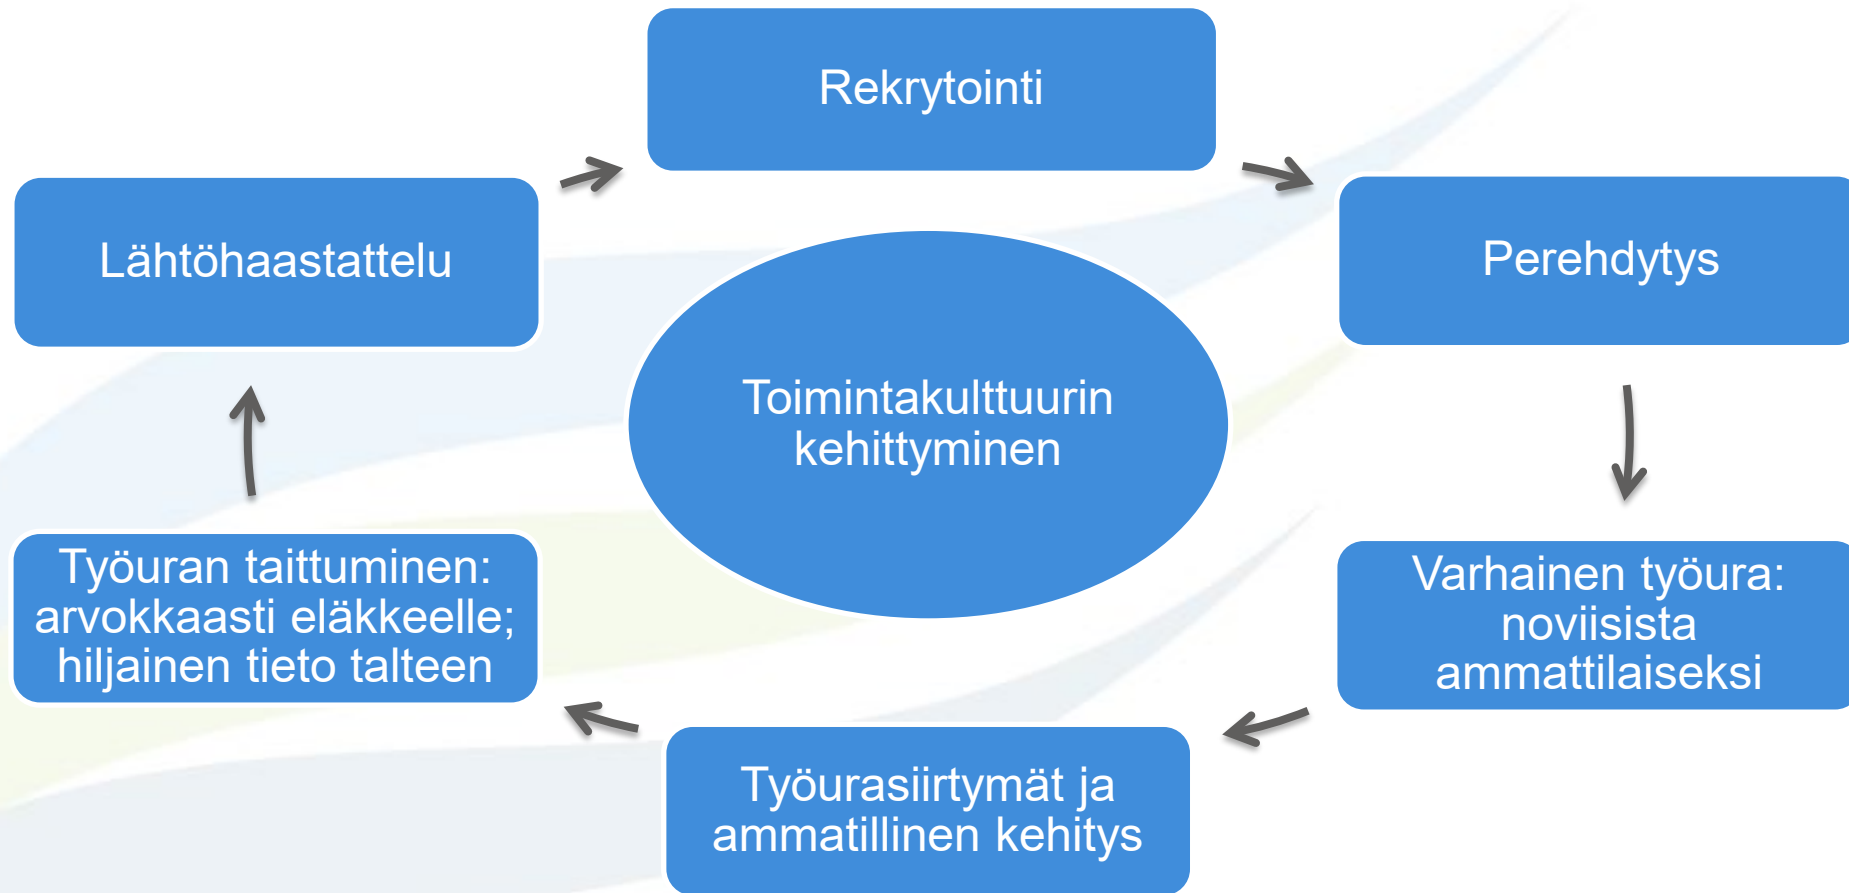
Rekrytointi

Perehdytys

Varhainen työura: noviisista ammattilaiseksi

Työurasiirtymät ja ammatillinen kehitys

Työuran taittuminen: arvokkaasti eläkkeelle; hiljainen tieto talteen

Lähtöhaastattelu

Toimintakulttuurin kehittyminen